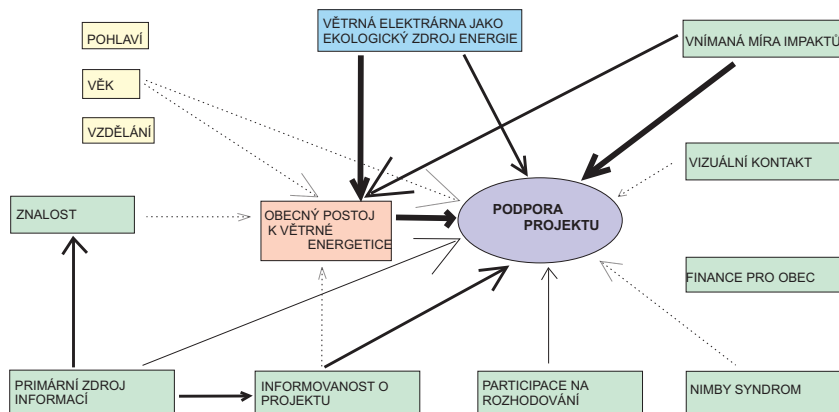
POHLAVÍ

VĚK

VZDĚLÁNÍ

VĚTRNÁ ELEKTRÁRNA JAKO EKOLOGICKÝ ZDROJ ENERGIE

VNÍMANÁ MÍRA IMPAKTŮ

VIZUÁLNÍ KONTAKT

ZNALOST

OBECNÝ POSTOJ K VĚTRNÉ ENERGETICE

PODPORA PROJEKTU

FINANCE PRO OBEC

PRIMÁRNÍ ZDROJ INFORMACÍ

INFORMOVANOST O PROJEKTU

PARTICIPACE NA ROZHODOVÁNÍ

NIMBY SYNDROM